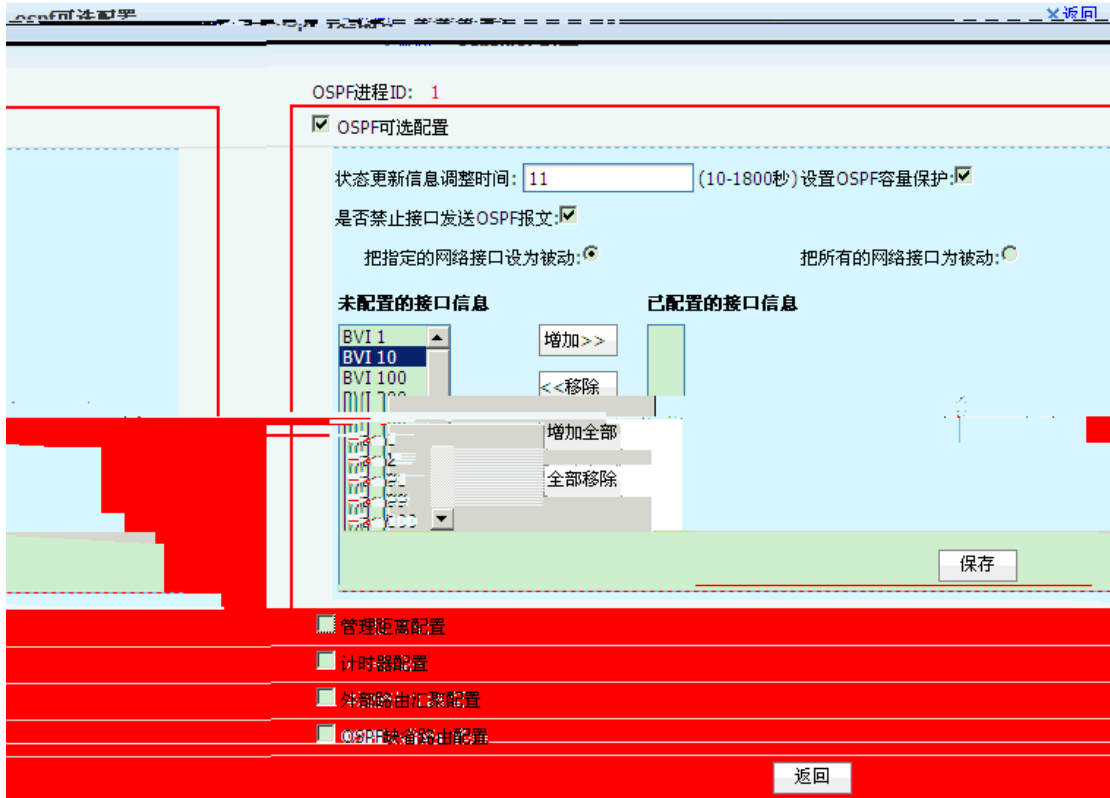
ospf可选配置
返回

OSPF进程ID: 1

OSPF可选配置

状态更新信息调整时间: 11 (10-1800秒) 设置OSPF容量保护:

是否禁止接口发送OSPF报文:

把指定的网络接口设为被动:

把所有的网络接口为被动:

未配置的接口信息

已配置的接口信息

BVI 1
BVI 10
BVI 100
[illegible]

增加>>

<<移除

增加全部

全部移除

保存

管理距离配置

计时器配置

外部路由汇聚配置

OSPF缺省路由配置

返回